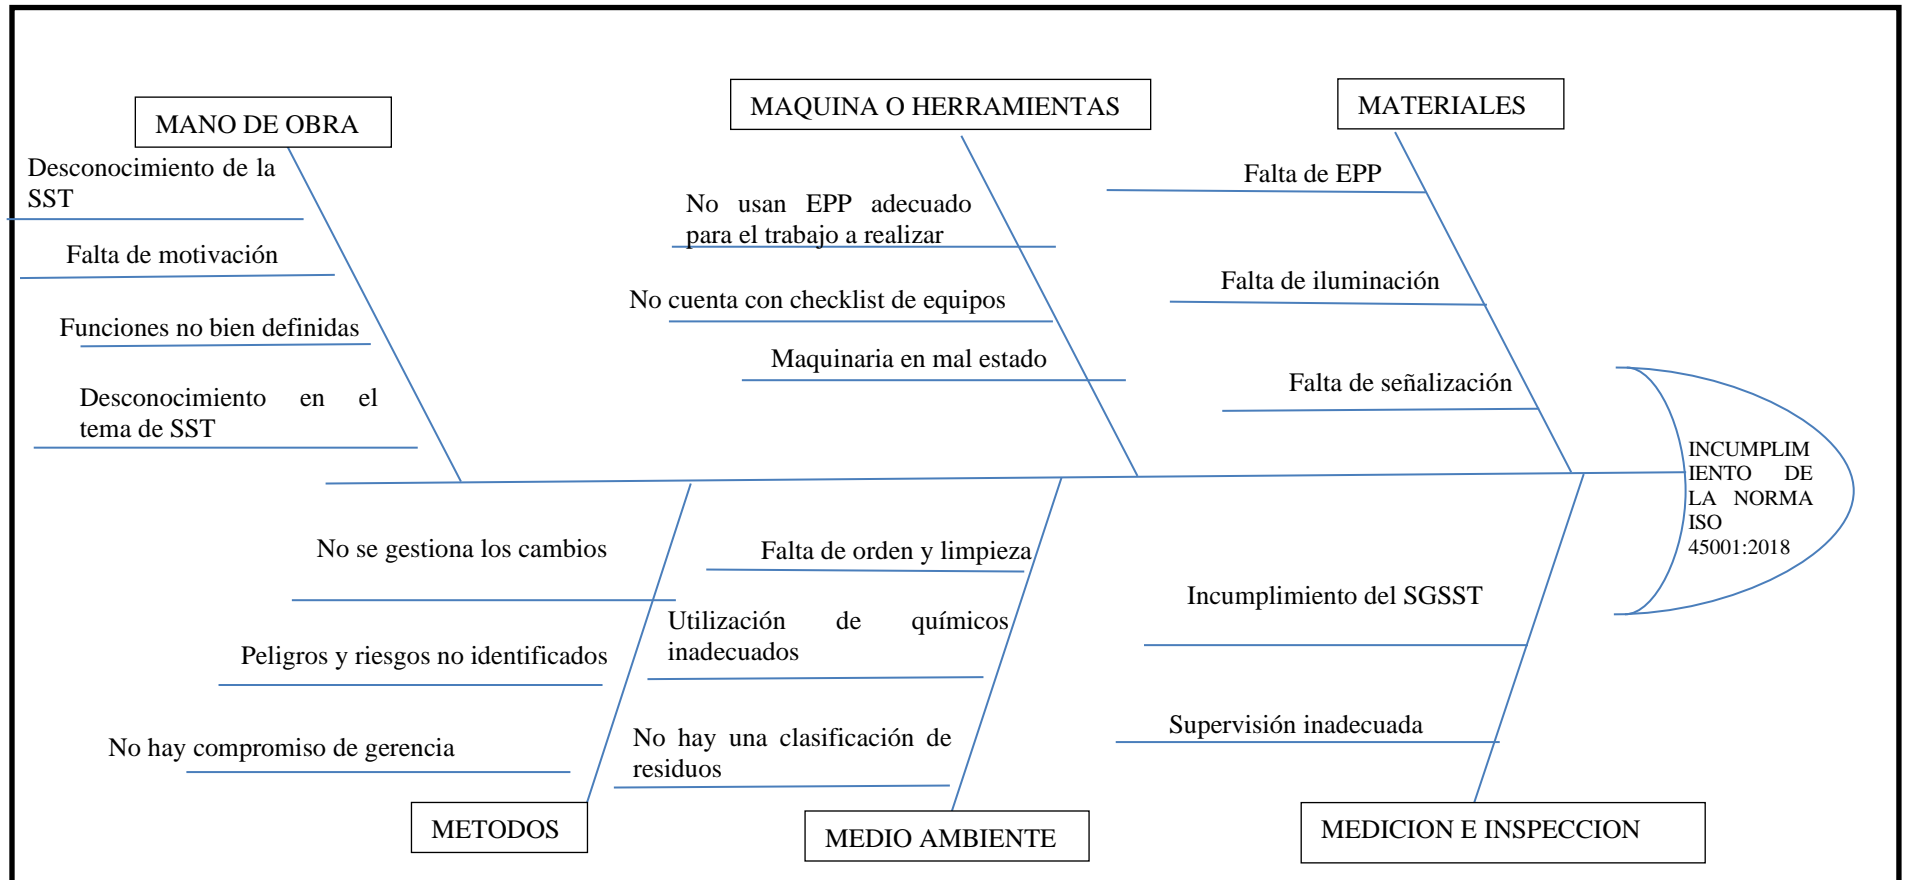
MANO DE OBRA

Desconocimiento de la SST

Falta de motivación

Funciones no bien definidas

Desconocimiento en el tema de SST

MAQUINA O HERRAMIENTAS

No usan EPP adecuado para el trabajo a realizar

No cuenta con checklist de equipos

Maquinaria en mal estado

MATERIALES

Falta de EPP

Falta de iluminación

Falta de señalización

INCUMPLIMIENTO DE LA NORMA ISO 45001:2018

No se gestiona los cambios

Peligros y riesgos no identificados

No hay compromiso de gerencia

METODOS

Falta de orden y limpieza

Utilización de químicos inadecuados

No hay una clasificación de residuos

MEDIO AMBIENTE

Incumplimiento del SGSST

Supervisión inadecuada

MEDICION E INSPECCION